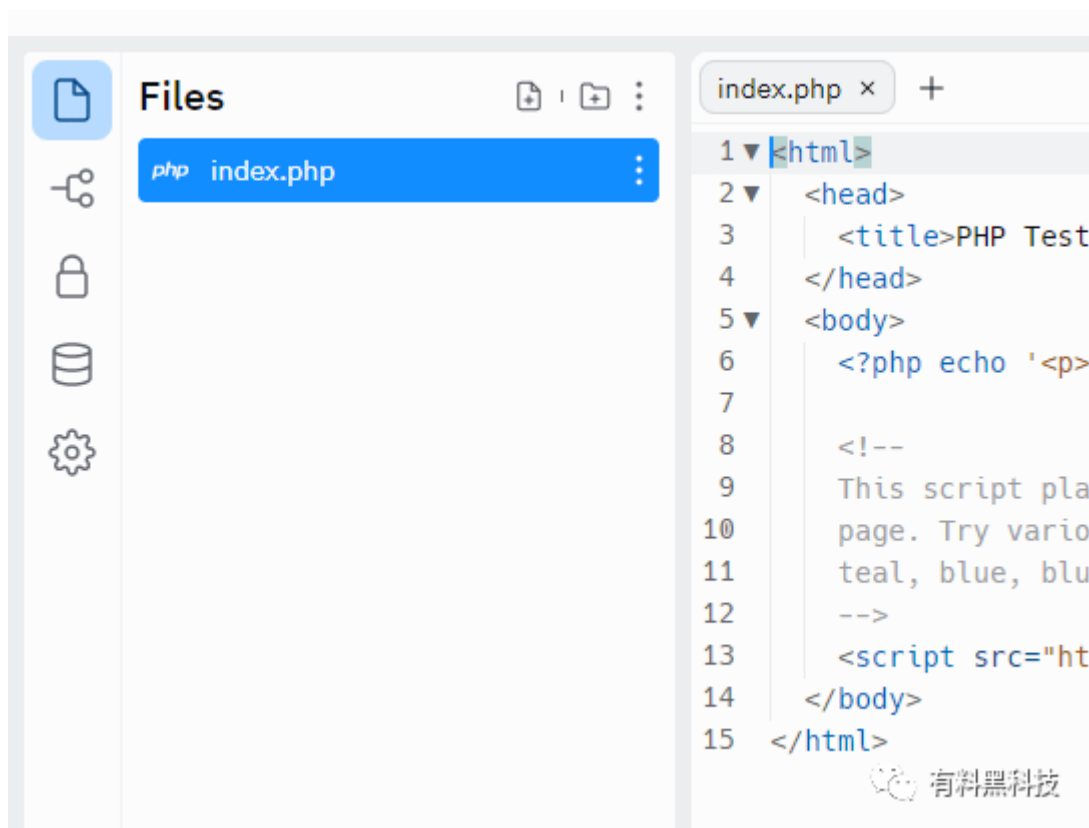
Files

php index.php

index.php ×  +

1 <html>
2   <head>
3     <title>PHP Test
4   </head>
5   <body>
6     <?php echo '<p>
7
8     <!--
9     This script pla
10    page. Try vario
11    teal, blue, blu
12    -->
13    <script src="ht
14  </body>
15 </html>

有料黑科技